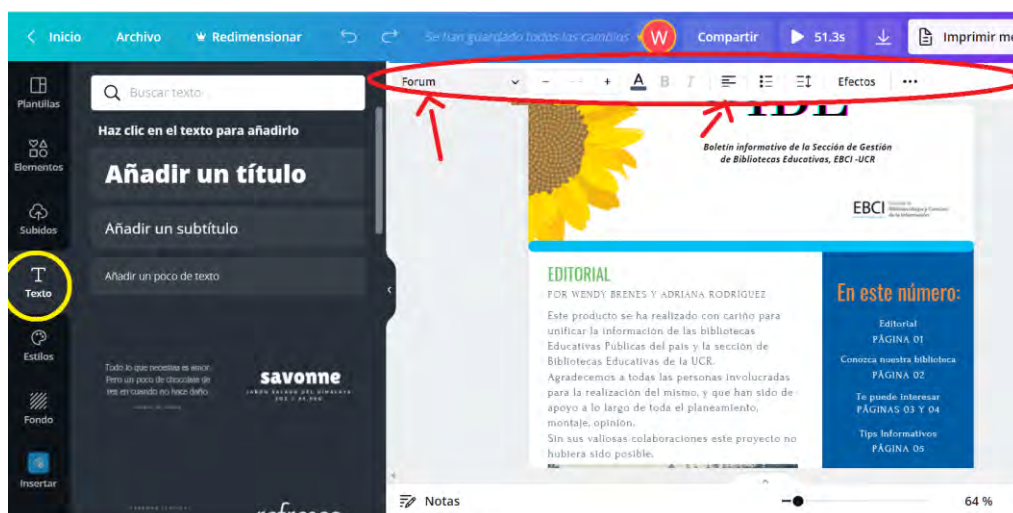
Inicio Archivo Redimensionar Se han guardado todos los cambios W Compartir 51.3s Imprimir me

Plantillas
Elementos
Subidos
Texto
Estilos
Fondo
Insertar

Buscar texto

Haz clic en el texto para añadirlo

Añadir un título

Añadir un subtítulo

Añadir un poco de texto

Todo lo que necesitas es amor. Pero un poco de chocolate de vez en cuando no hace daño.

savonne

Forum – + A B I Efectos •••

IDE

Boletín informativo de la Sección de Gestión de Bibliotecas Educativas, EBCI -UCR

EBCI

EDITORIAL

POR WENDY BRENES Y ADRIANA RODRIGUEZ

Este producto se ha realizado con cariño para unificar la información de las bibliotecas Educativas Públicas del país y la sección de Bibliotecas Educativas de la UCR.
Agradecemos a todas las personas involucradas para la realización del mismo, y que han sido de apoyo a lo largo de toda el planeamiento, montaje, opinión.
Sin sus valiosas colaboraciones este proyecto no hubiera sido posible.

En este número:

Editorial
PÁGINA 01

Conozca nuestra biblioteca
PÁGINA 02

Te puede interesar
PÁGINAS 03 Y 04

Tips Informativos
PÁGINA 05

Notas 64 %